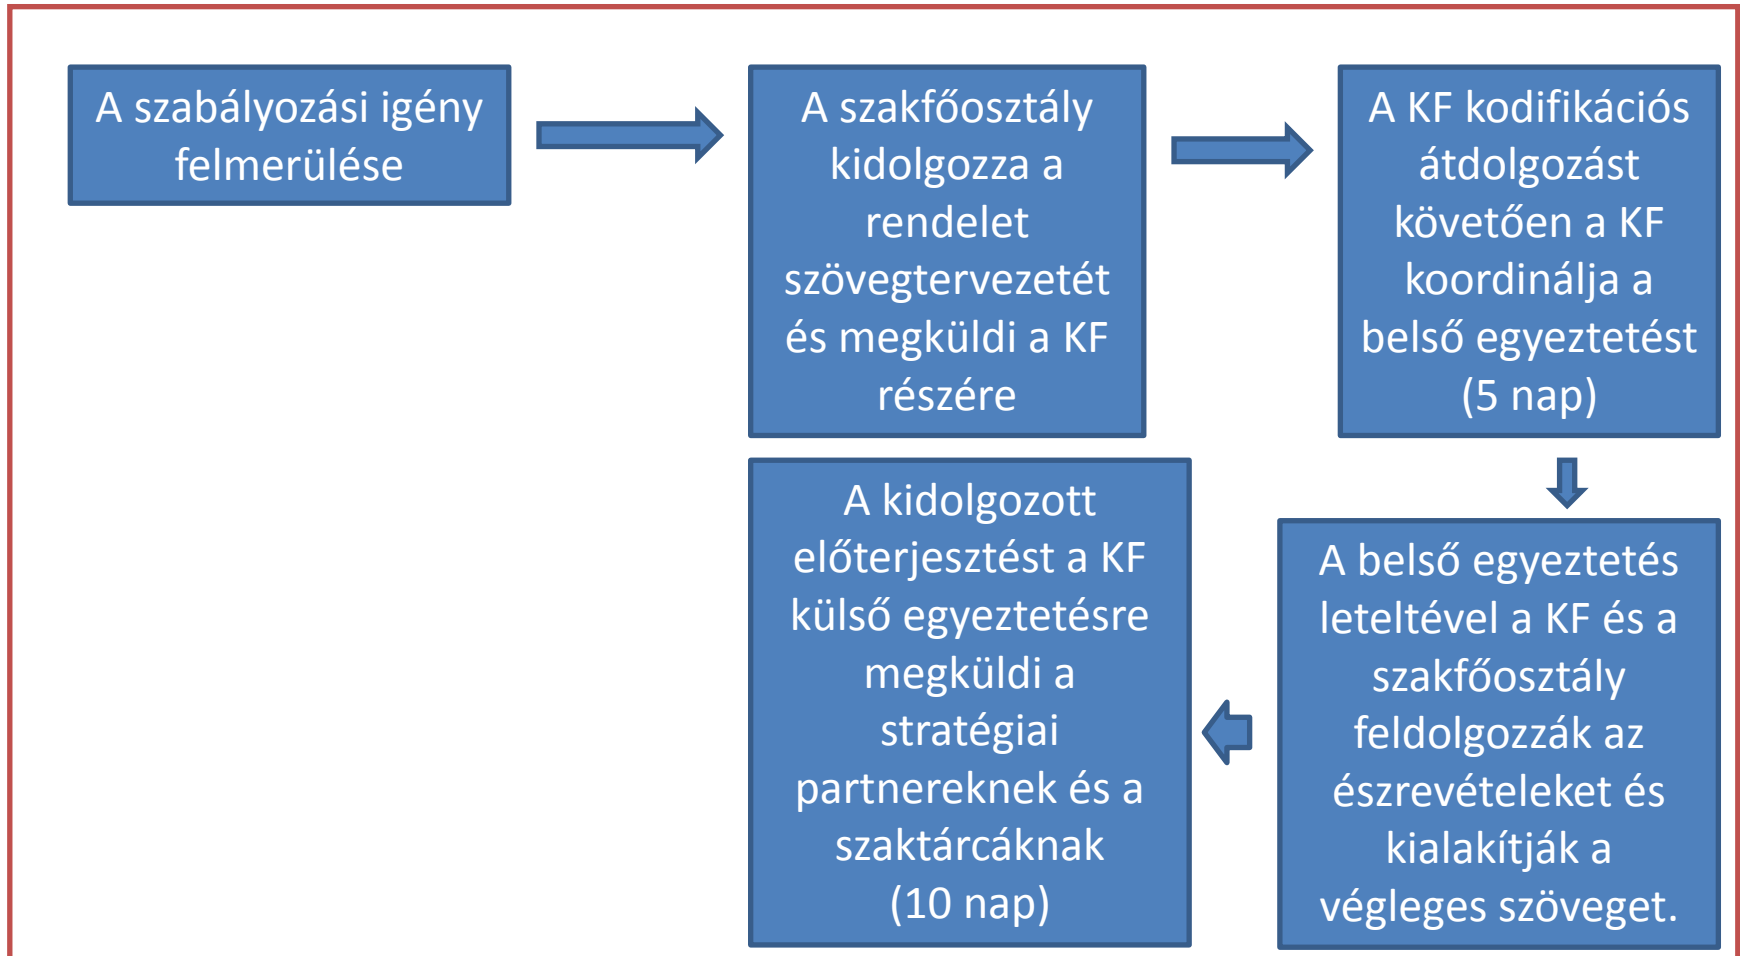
A szabályozási igény felmerülése

A szakfőosztály kidolgozza a rendelet szövegtervezetét és megküldi a KF részére

A KF kodifikációs átdolgozást követően a KF koordinálja a belső egyeztetést (5 nap)

A belső egyeztetés leteltével a KF és a szakfőosztály feldolgozzák az észrevételeket és kialakítják a végleges szöveget.

A kidolgozott előterjesztést a KF külső egyeztetésre megküldi a stratégiai partnereknek és a szaktárcáknak (10 nap)